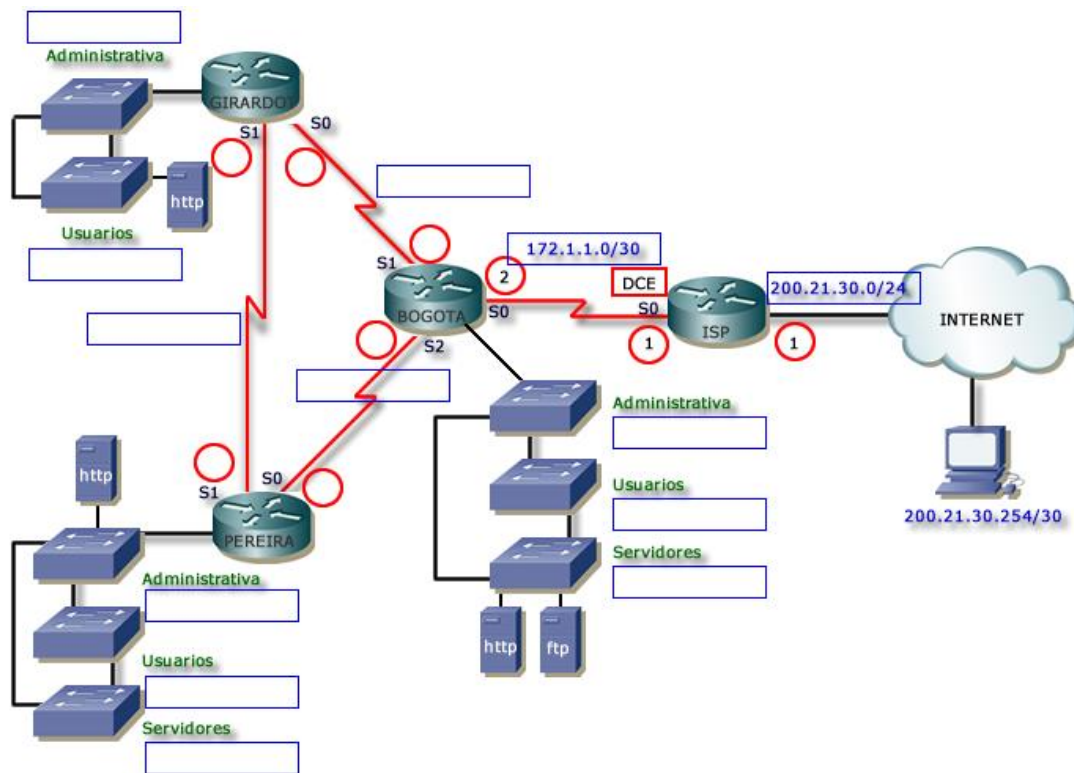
Administrativa
GIRARDOT
S1
S0
http
Usuarios
172.1.1.0/30
S1
2
DCE
200.21.30.0/24
BOGOTA
S0
S0
ISP
INTERNET
1
1
S2
Administrativa
Usuarios
Servidores
http
ftp
200.21.30.254/30
http
S1
S0
PEREIRA
Administrativa
Usuarios
Servidores